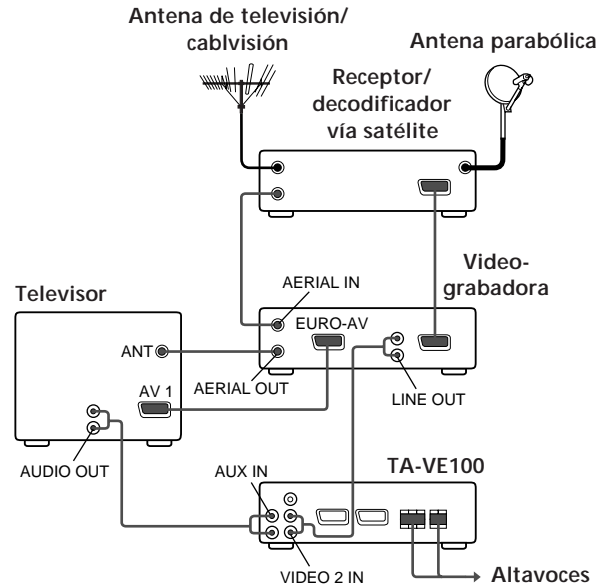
Antena de televisión/ cablvisión

Antena parabólica

Receptor/ decodificador vía satélite

Televisor

AERIAL IN

Video-grabadora

EURO-AV

ANT

AERIAL OUT

AV 1

LINE OUT

AUDIO OUT

AUX IN

TA-VE100

VIDEO 2 IN

Altavoces